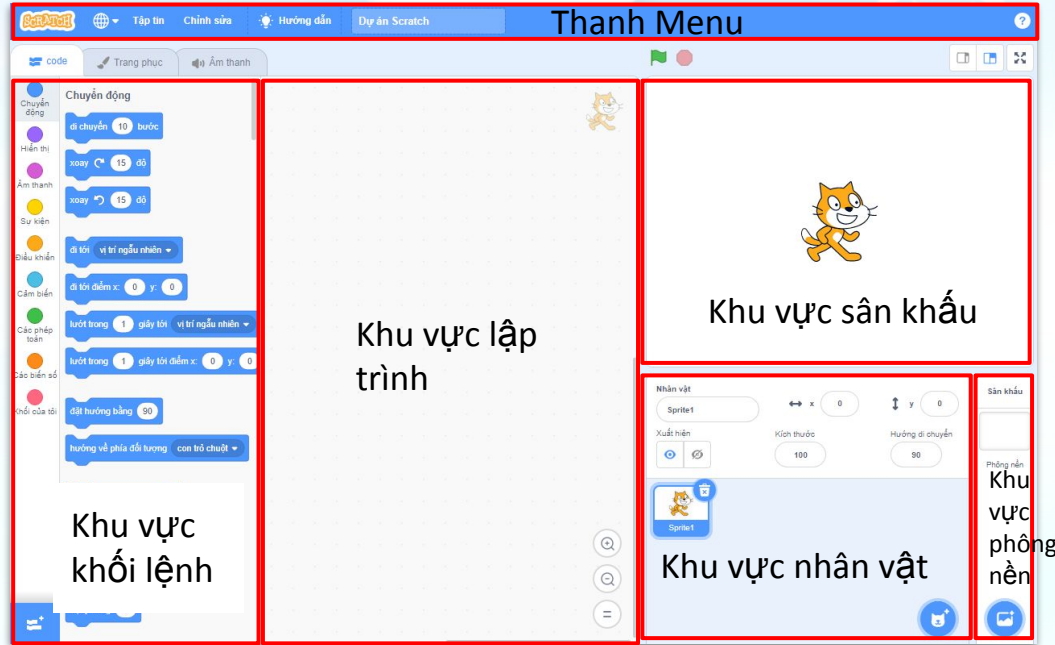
SCRATCH Tập tin Chỉnh sửa Hướng dẫn Dự án Scratch

Thanh Menu

code Trang phục Âm thanh

Chuyển động
Hiển thị
Âm thanh
Sự kiện
Điều khiển
Cảm biến
Các phép toán
Các biến số
Khối của tôi

Chuyển động

di chuyển 10 bước

xoay 15 độ

xoay 15 độ

đi tới vị trí ngẫu nhiên

đi tới điểm x: 0 y: 0

lướt trong 1 giây tới vị trí ngẫu nhiên

lướt trong 1 giây tới điểm x: 0 y: 0

đặt hướng bằng 90

hướng về phía đối tượng con trỏ chuột

Khu vực khối lệnh

Khu vực lập trình

Khu vực sân khấu

Nhân vật Sprite1 x 0 y 0
Xuất hiện Kích thước 100 Hướng di chuyển 90

Sprite1

Khu vực nhân vật

Sân khấu

Phông nền

Khu vực phông nền